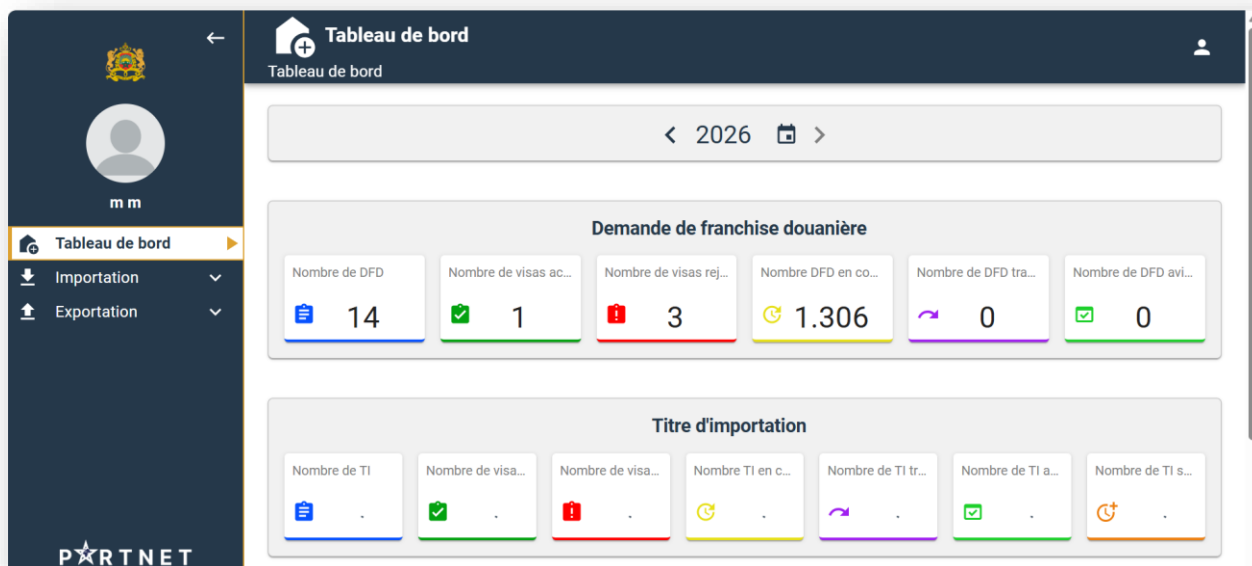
m m

Tableau de bord
Importation
Exportation

PARTNET

Tableau de bord
Tableau de bord

2026

Demande de franchise douanière

Nombre de DFD
14

Nombre de visas ac...
1

Nombre de visas rej...
3

Nombre DFD en co...
1.306

Nombre de DFD tra...
0

Nombre de DFD avi...
0

Titre d'importation

Nombre de TI
.

Nombre de visa...
.

Nombre de visa...
.

Nombre TI en c...
.

Nombre de TI tr...
.

Nombre de TI a...
.

Nombre de TI s...
.